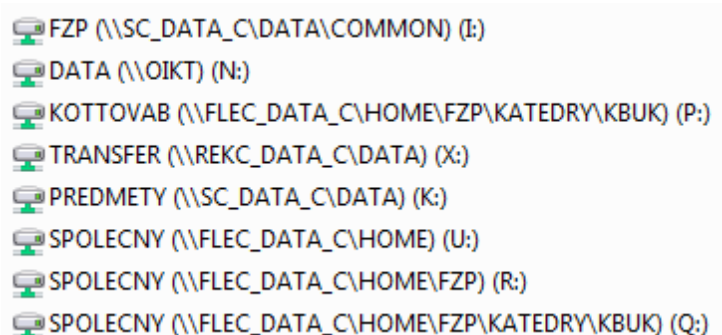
FZP (\\SC_DATA_C\DATA\COMMON) (I:)
DATA (\\OIKT) (N:)
KOTTOVAB (\\FLEC_DATA_C\HOME\FZP\KATEDRY\KBUK) (P:)
TRANSFER (\\REKC_DATA_C\DATA) (X:)
PREDMETY (\\SC_DATA_C\DATA) (K:)
SPOLECNY (\\FLEC_DATA_C\HOME) (U:)
SPOLECNY (\\FLEC_DATA_C\HOME\FZP) (R:)
SPOLECNY (\\FLEC_DATA_C\HOME\FZP\KATEDRY\KBUK) (Q:)